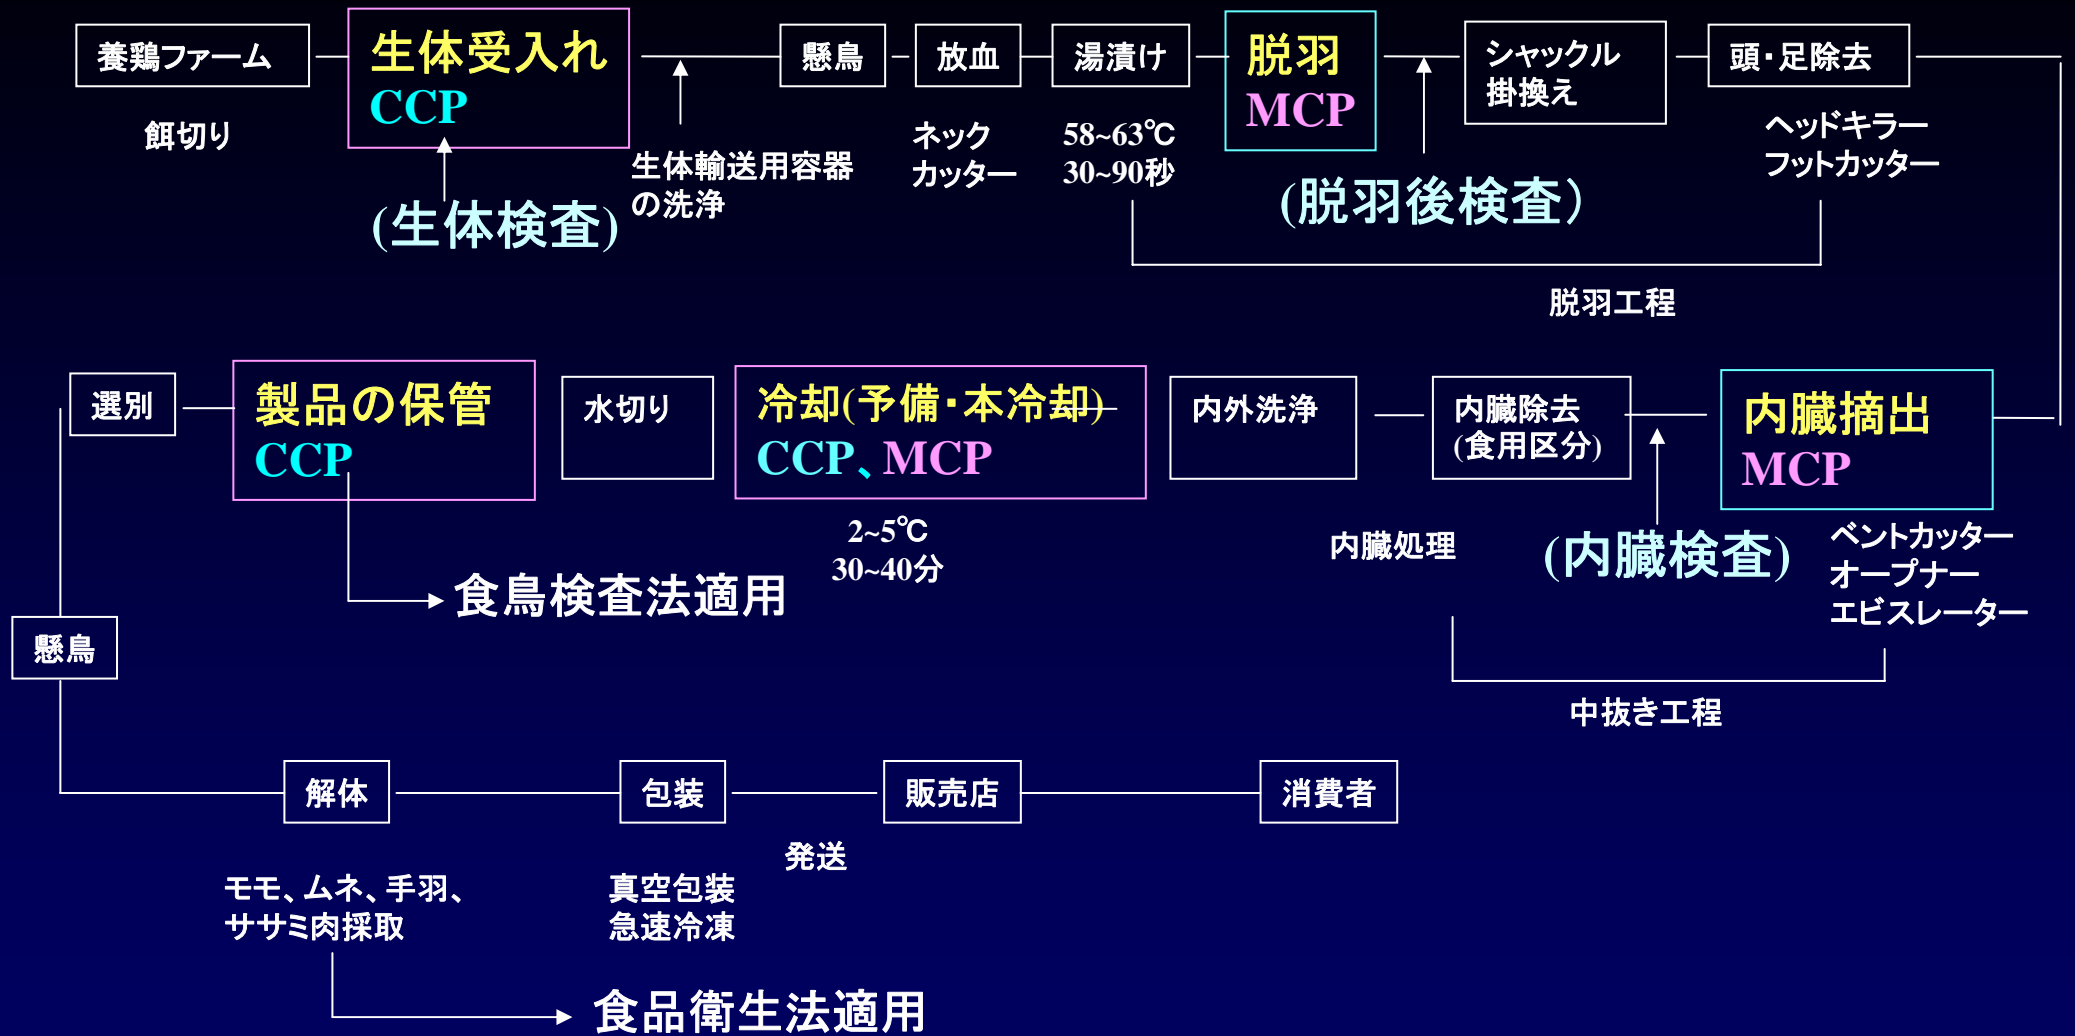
養鶏ファーム

餌切り

生体受入れ
CCP

(生体検査)

生体輸送用容器の洗浄

懸鳥

放血

ネック
カッター

湯漬け

58~63℃
30~90秒

脱羽
MCP

(脱羽後検査)

シャックル
掛換え

頭・足除去

ヘッドキラー
フットカッター

脱羽工程

選別

製品の保管
CCP

食鳥検査法適用

水切り

冷却(予備・本冷却)
CCP、MCP

2~5℃
30~40分

内外洗浄

内臓除去
(食用区分)

内臓処理

(内臓検査)

内臓摘出
MCP

ベントカッター
オープナー
エビスレーター

中抜き工程

懸鳥

解体

モモ、ムネ、手羽、
ササミ肉採取

食品衛生法適用

包装

真空包装
急速冷凍

発送

販売店

消費者